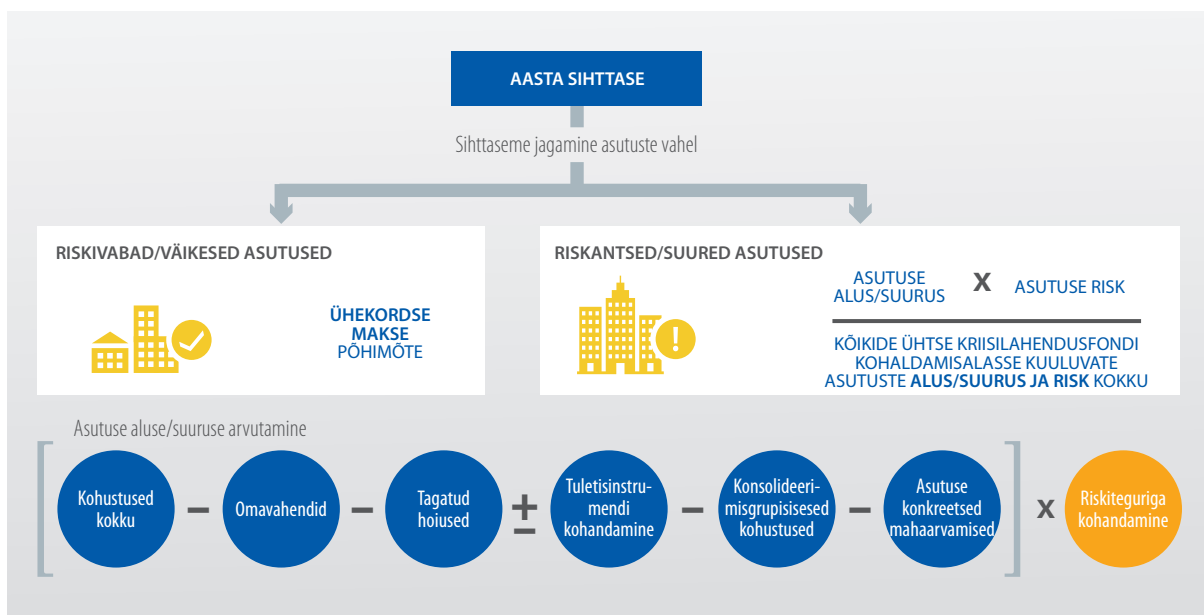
AASTA SIHTTASE

Sihttaseme jagamine asutuste vahel

RISKIVABAD/VÄIKESED ASUTUSED

ÜHEKORDSE MAKSE PÕHIMÕTE

RISKANTSED/SUURED ASUTUSED

$\frac{\text{ASUTUSE ALUS/SUURUS} \times \text{ASUTUSE RISK}}{\text{KÕIKIDE ÜHTSE KRIISILAHENDUSFONDI KOHALDAMISALASSE KUULUVATE ASUTUSTE ALUS/SUURUS JA RISK KOKKU}}$

Asutuse aluse/suuruse arvutamine

[ Kohustused kokku – Omavahendid – Tagatud hoiused ± Tuletisinstrumendi kohandamine – Konsolideerimisgrupisisesed kohustused – Asutuse konkreetsed mahaarvamised ] x Riskiteguriga kohandamine